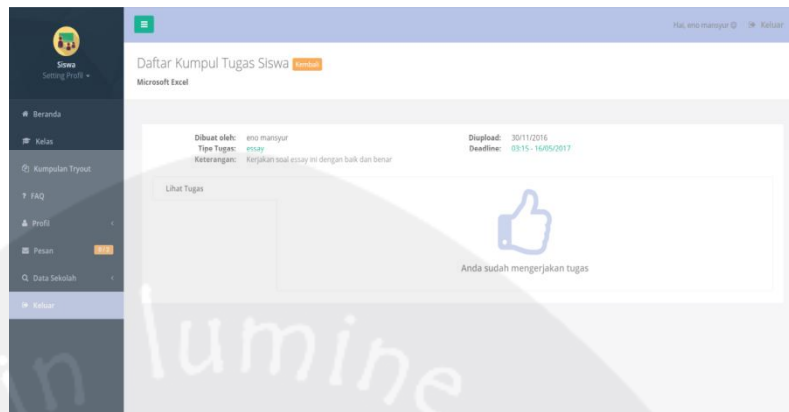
Siswa
Setting Profil ▾

Beranda
Kelas
Kumpulan Tryout
FAQ
Profil
Pesan 0 / 2
Data Sekolah
Keluar

Hai, eno mansyur  Keluar

Daftar Kumpul Tugas Siswa Kembali
Microsoft Excel

Dibuat oleh: eno mansyur
Tipe Tugas: essay
Keterangan: Kerjakan soal essay ini dengan baik dan benar

Diupload: 30/11/2016
Deadline: 03:15 - 16/05/2017

Lihat Tugas

Anda sudah mengerjakan tugas

lumine